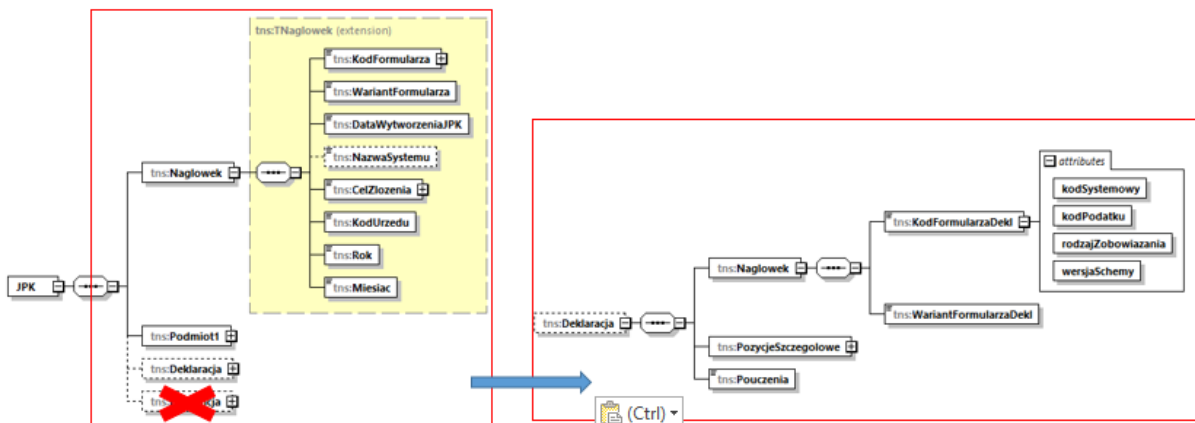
tns:TNaglowek (extension)

tns:KodFormularza

tns:WariantFormularza

tns:DataWytworzeniaJPK

tns:NazwaSystemu

tns:CelZlozenia

tns:KodUrzedu

tns:Rok

tns:Miesiac

tns:Naglowek

JPK

tns:Podmiot1

tns:Deklaracja

tns:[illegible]ja

attributes

kodSystemowy

kodPodatku

rodzajZobowiazania

wersjaSchemy

tns:KodFormularzaDekl

tns:Naglowek

tns:WariantFormularzaDekl

tns:Deklaracja

tns:PozycjeSzczegolowe

tns:Pouczenia

(Ctrl)